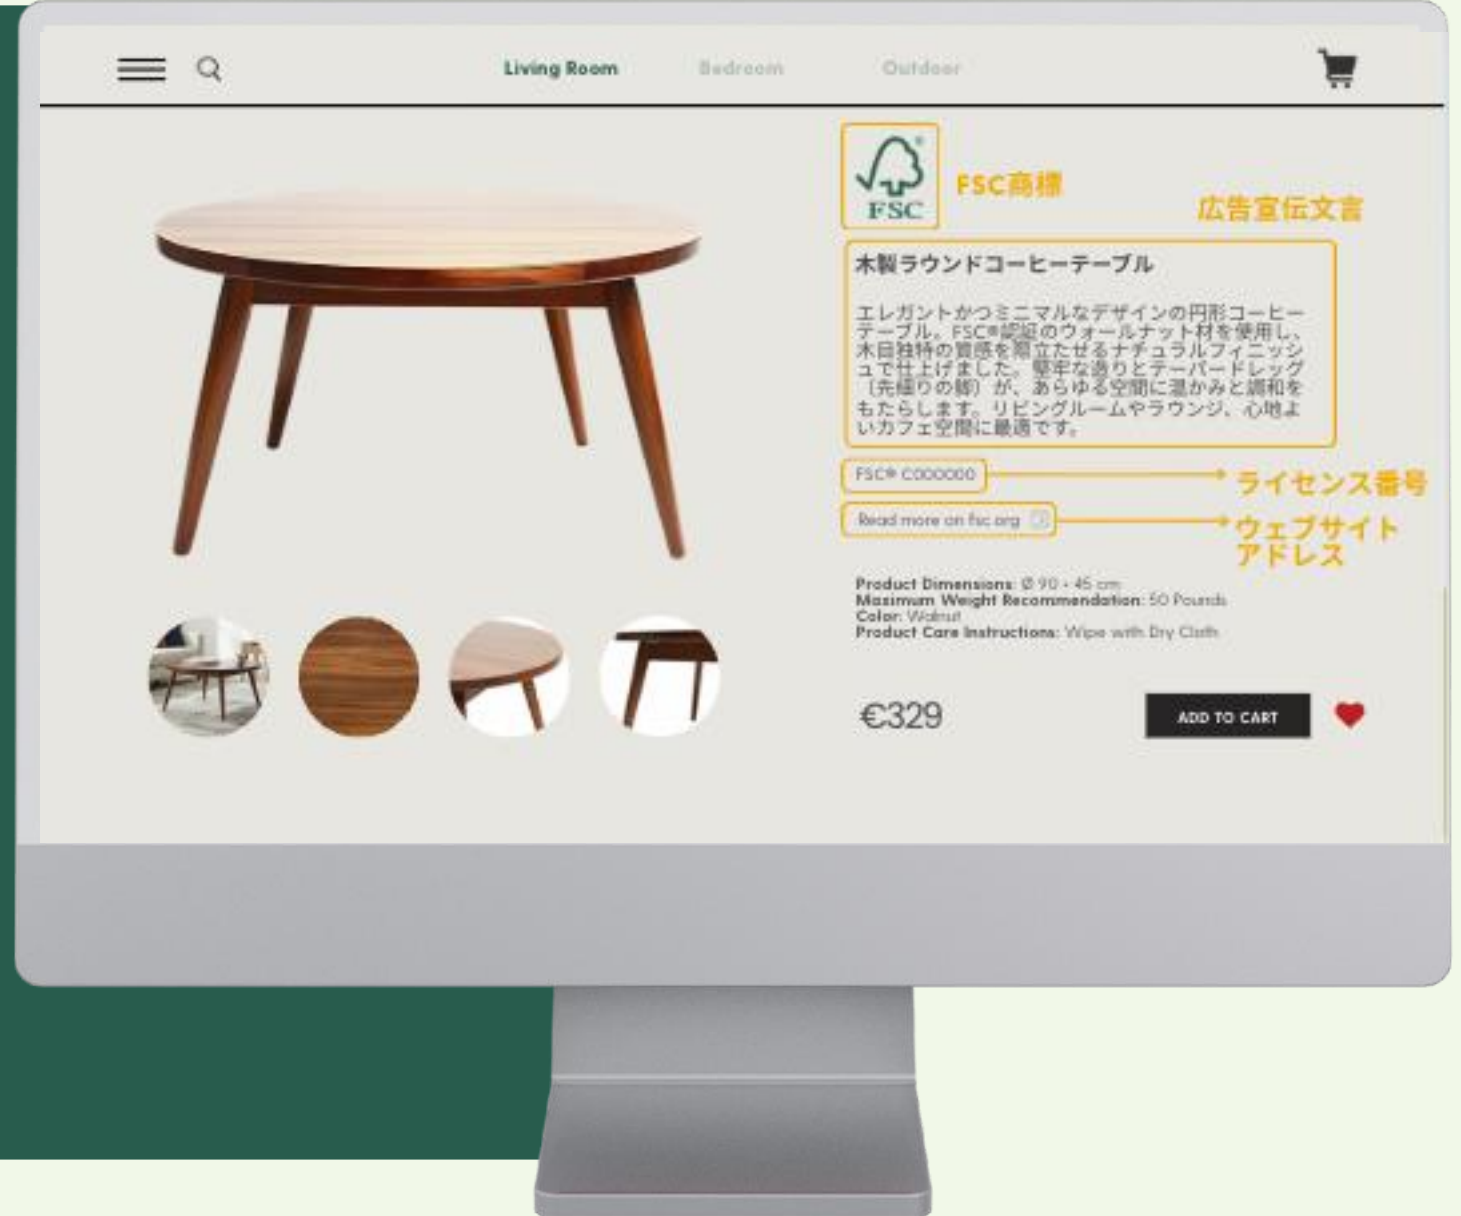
Living Room Bedroom Outdoor

FSC

FSC商標

広告宣伝文言

木製ラウンドコーヒーテーブル

エレガントかつミニマルなデザインの円形コーヒーテーブル。FSC®認証のウォールナット材を使用し、木目独特の質感を際立たせるナチュラルフィニッシュで仕上げました。堅牢な造りとテーパードレッグ（先細りの脚）が、あらゆる空間に温かみと調和をもたらします。リビングルームやラウンジ、心地よいカフェ空間に最適です。

FSC® C000000

ライセンス番号

Read more on fsc.org

ウェブサイトアドレス

Product Dimensions: Ø 90 × 45 cm
Maximum Weight Recommendation: 50 Pounds
Color: Walnut
Product Care Instructions: Wipe with Dry Cloth

€329

ADD TO CART